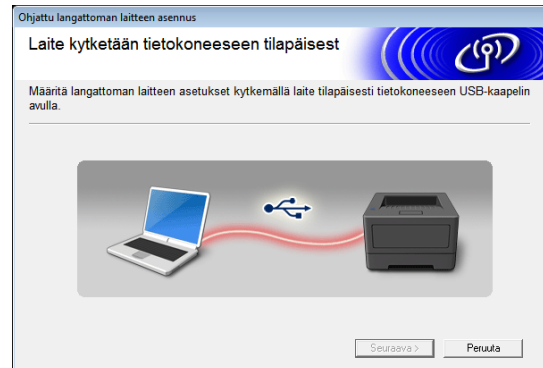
Ohjattu langattoman laitteen asennus

Laite kytketään tietokoneeseen tilapäisest

Määritä langattoman laitteen asetukset kytkemällä laite tilapäisesti tietokoneeseen USB-kaapelin avulla.

Seuraava >

Peruuta